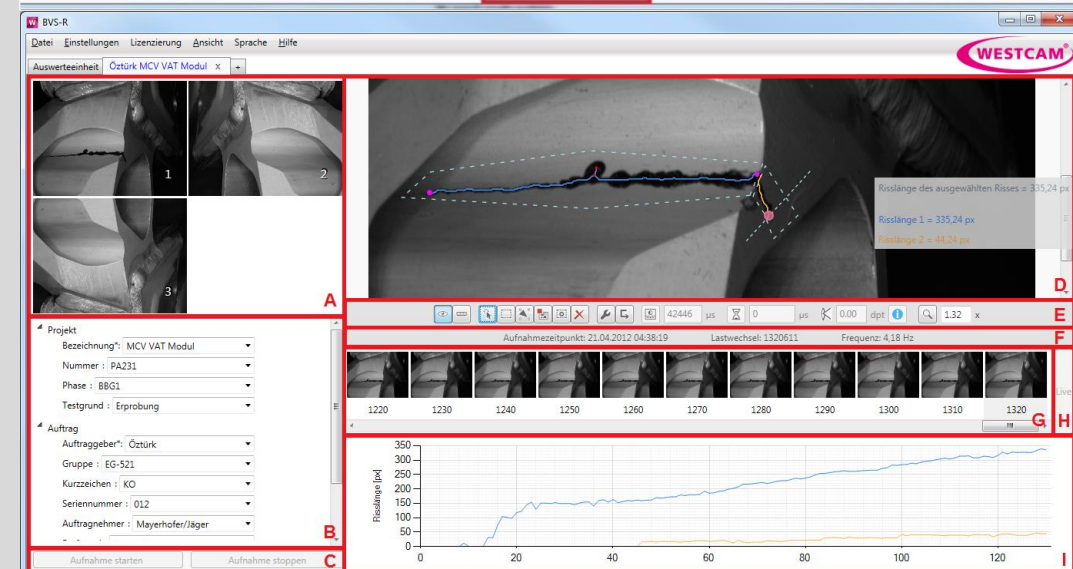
BVS-R

Datei Einstellungen Lizenzierung Ansicht Sprache Hilfe

WESTCAM

Auswerteeinheit Öztürk MCV VAT Modul x +

1 2 3

A

Projekt
Bezeichnung*: MCV VAT Modul
Nummer : PA231
Phase : BBG1
Testgrund : Erprobung

Auftrag
Auftraggeber*: Öztürk
Gruppe : EG-521
Kurzzeichen : KO
Seriennummer : 012
Auftragnehmer : Mayerhofer/Jäger

B

Aufnahme starten Aufnahme stoppen C

Risslänge des ausgewählten Risses = 335,24 px
Risslänge 1 = 335,24 px
Risslänge 2 = 44,24 px

D

42446 µs 0 µs 0.00 dpt 1.32 x E

Aufnahmezeitpunkt: 21.04.2012 04:38:19 Lastwechsel: 1320611 Frequenz: 4,18 Hz F

1220 1230 1240 1250 1260 1270 1280 1290 1300 1310 1320 G

Live H

Risslänge [px]
350
300
250
200
150
100
50
0
0 20 40 60 80 100 120

I